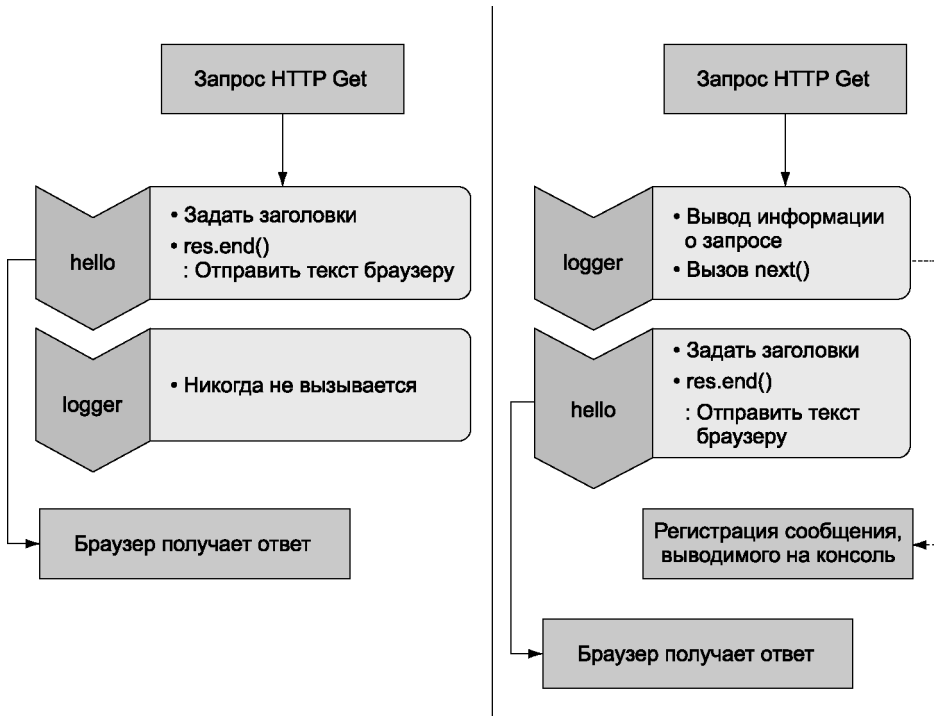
Запрос HTTP Get

hello

• Задать заголовки
• res.end()
: Отправить текст браузеру

logger

• Никогда не вызывается

Браузер получает ответ

Запрос HTTP Get

logger

• Вывод информации о запросе
• Вызов next()

hello

• Задать заголовки
• res.end()
: Отправить текст браузеру

Регистрация сообщения, выводимого на консоль

Браузер получает ответ